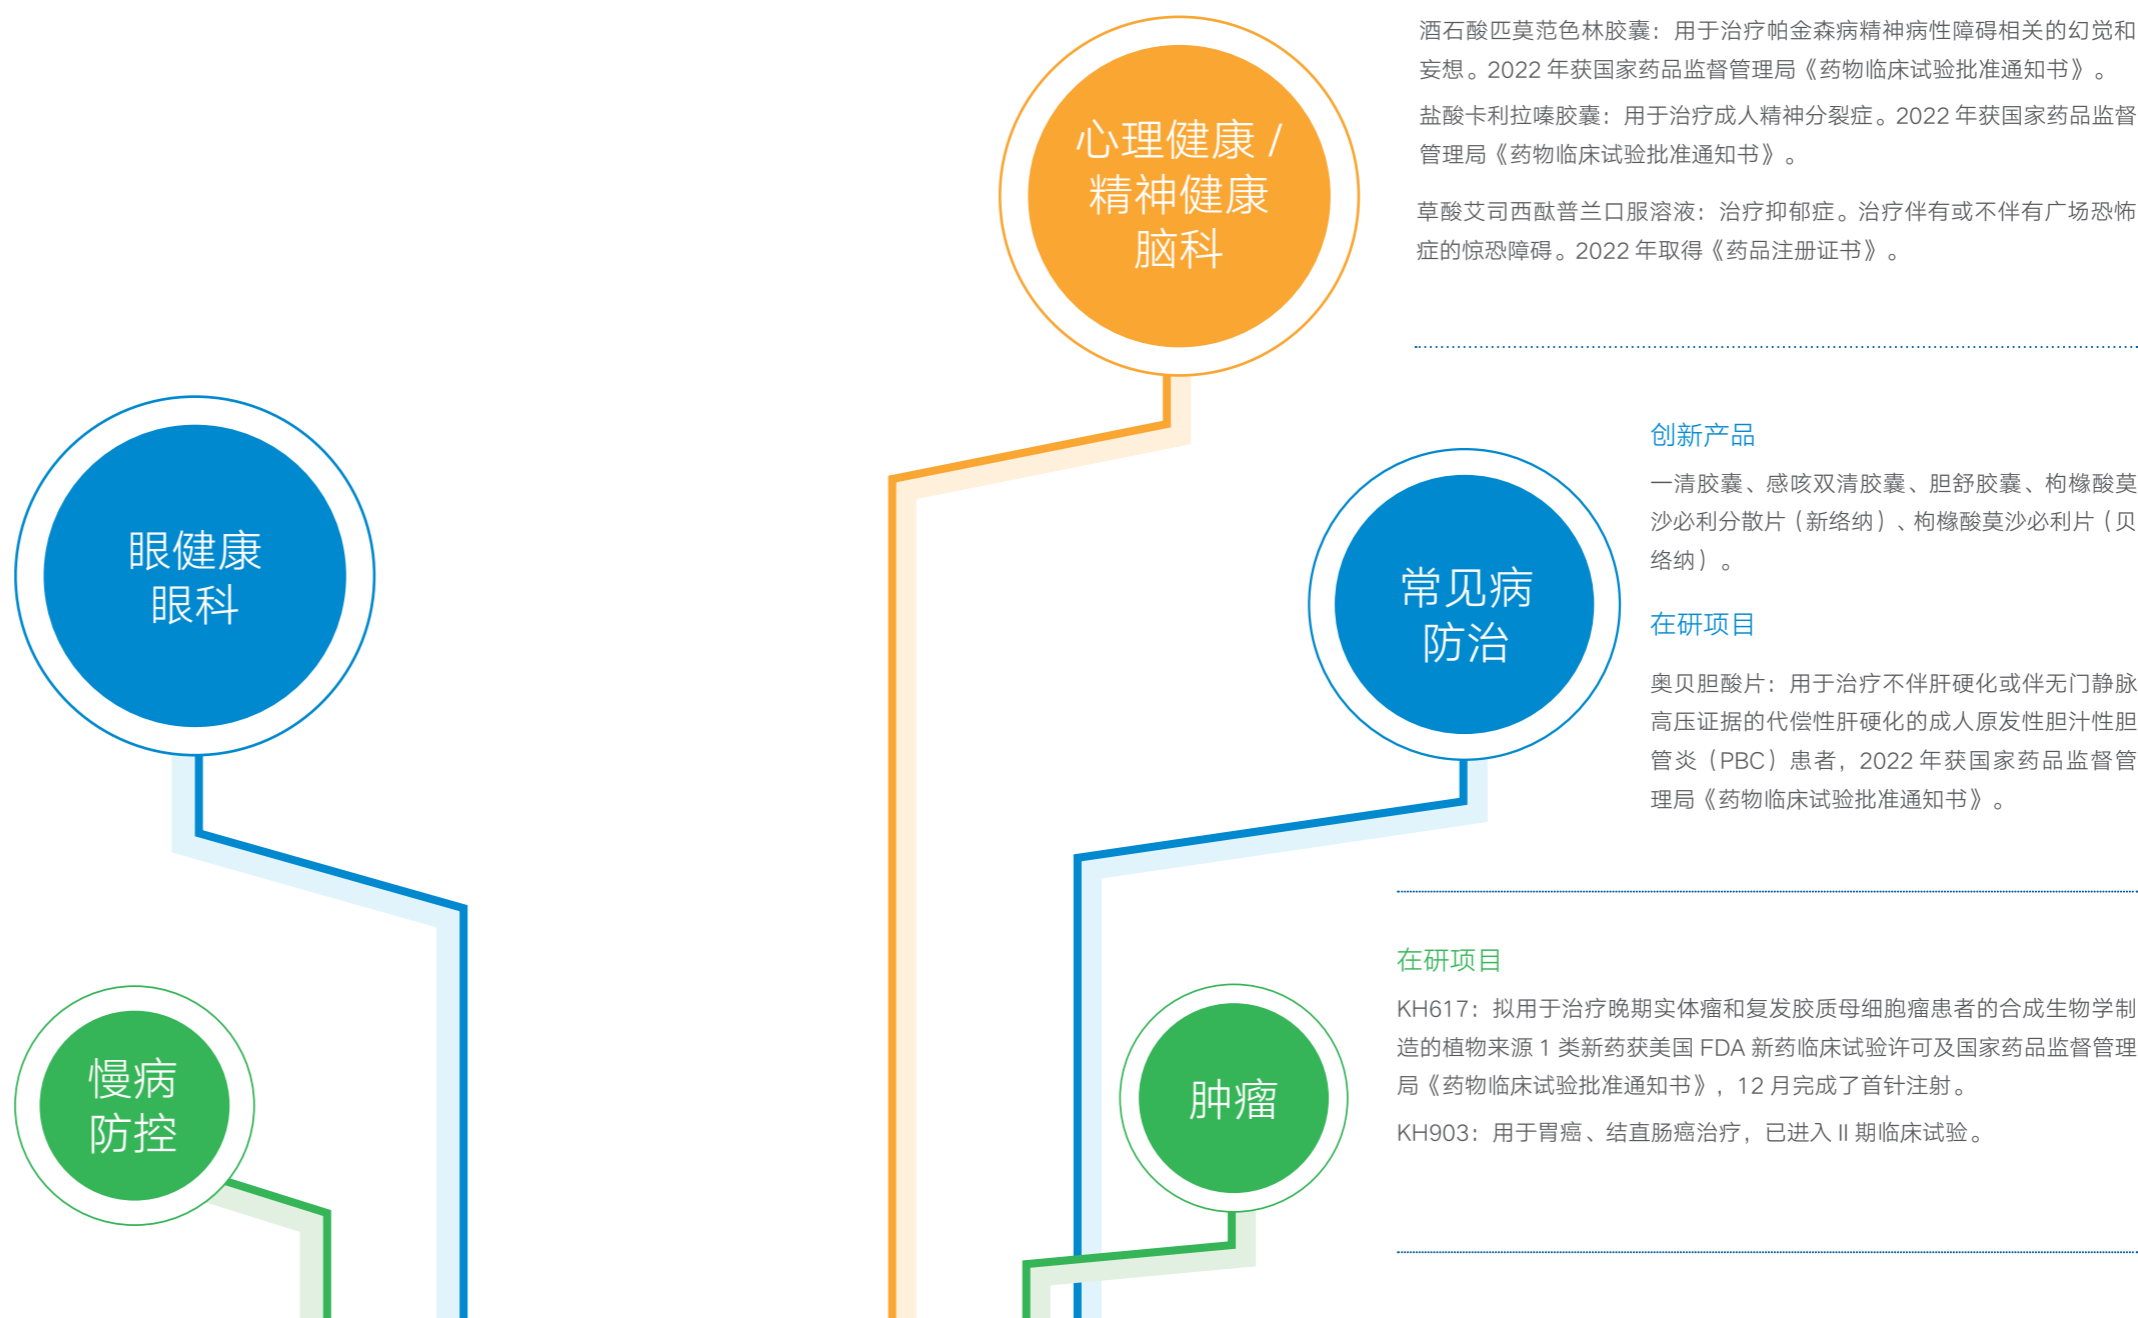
心理健康 / 精神健康 脑科

酒石酸匹莫范色林胶囊：用于治疗帕金森病精神病性障碍相关的幻觉和妄想。2022 年获国家药品监督管理局《药物临床试验批准通知书》。

盐酸卡利拉嗪胶囊：用于治疗成人精神分裂症。2022 年获国家药品监督管理局《药物临床试验批准通知书》。

草酸艾司西酞普兰口服溶液：治疗抑郁症。治疗伴有或不伴有广场恐怖症的惊恐障碍。2022 年取得《药品注册证书》。

眼健康 眼科

常见病防治

创新产品

一清胶囊、感咳双清胶囊、胆舒胶囊、枸橼酸莫沙必利分散片（新络纳）、枸橼酸莫沙必利片（贝络纳）。

在研项目

奥贝胆酸片：用于治疗不伴肝硬化或伴无门静脉高压证据的代偿性肝硬化的成人原发性胆汁性胆管炎（PBC）患者，2022 年获国家药品监督管理局《药物临床试验批准通知书》。

慢病防控

肿瘤

在研项目

KH617：拟用于治疗晚期实体瘤和复发胶质母细胞瘤患者的合成生物学制造的植物来源 1 类新药获美国 FDA 新药临床试验许可及国家药品监督管理局《药物临床试验批准通知书》，12 月完成了首针注射。

KH903：用于胃癌、结直肠癌治疗，已进入 II 期临床试验。